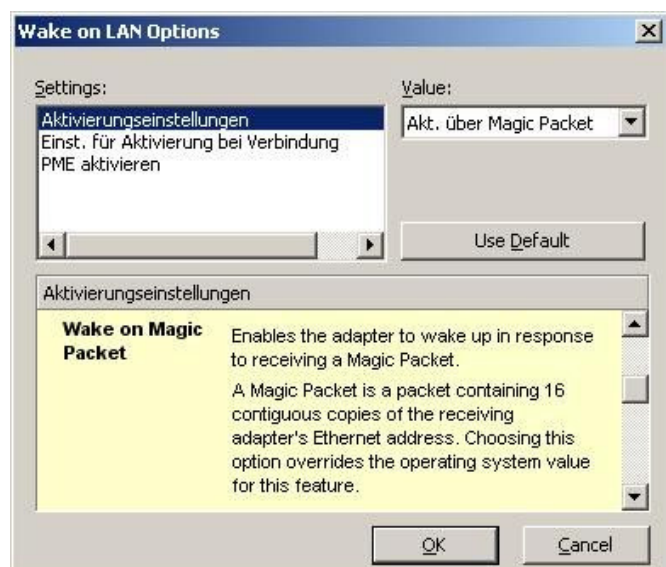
Wake on LAN Options

Settings:

Aktivierungseinstellungen
Einst. für Aktivierung bei Verbindung
PME aktivieren

Value:

Akt. über Magic Packet

Use Default

Aktivierungseinstellungen

Wake on Magic Packet

Enables the adapter to wake up in response to receiving a Magic Packet.

A Magic Packet is a packet containing 16 contiguous copies of the receiving adapter's Ethernet address. Choosing this option overrides the operating system value for this feature.

OK

Cancel